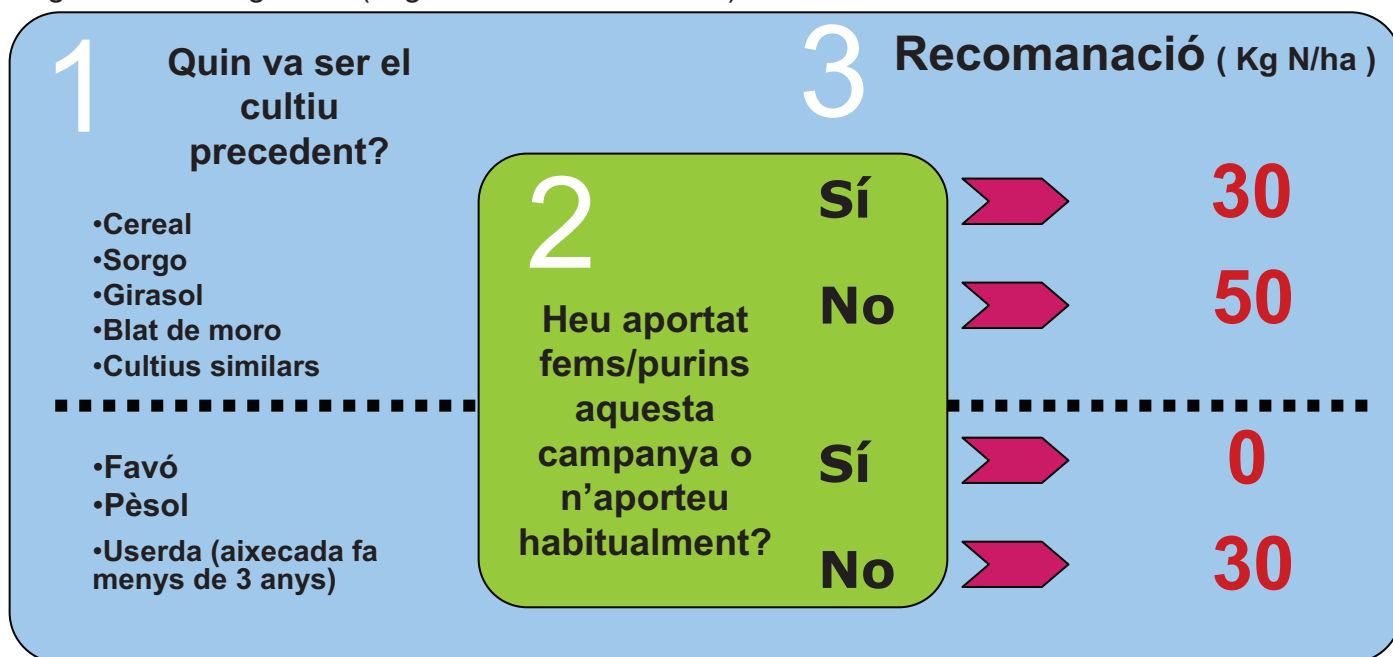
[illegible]

1 Quin va ser el cultiu precedent?

•Cereal
•Sorgo
•Girasol
•Blat de moro
•Cultius similars

•Favó
•Pèsol
•Userda (aixecada fa menys de 3 anys)

2 Heu aportat fems/purins aquesta campanya o n'aporteu habitualment?

Sí
No
Sí
No

3 Recomanació ( Kg N/ha )

30
50
0
30